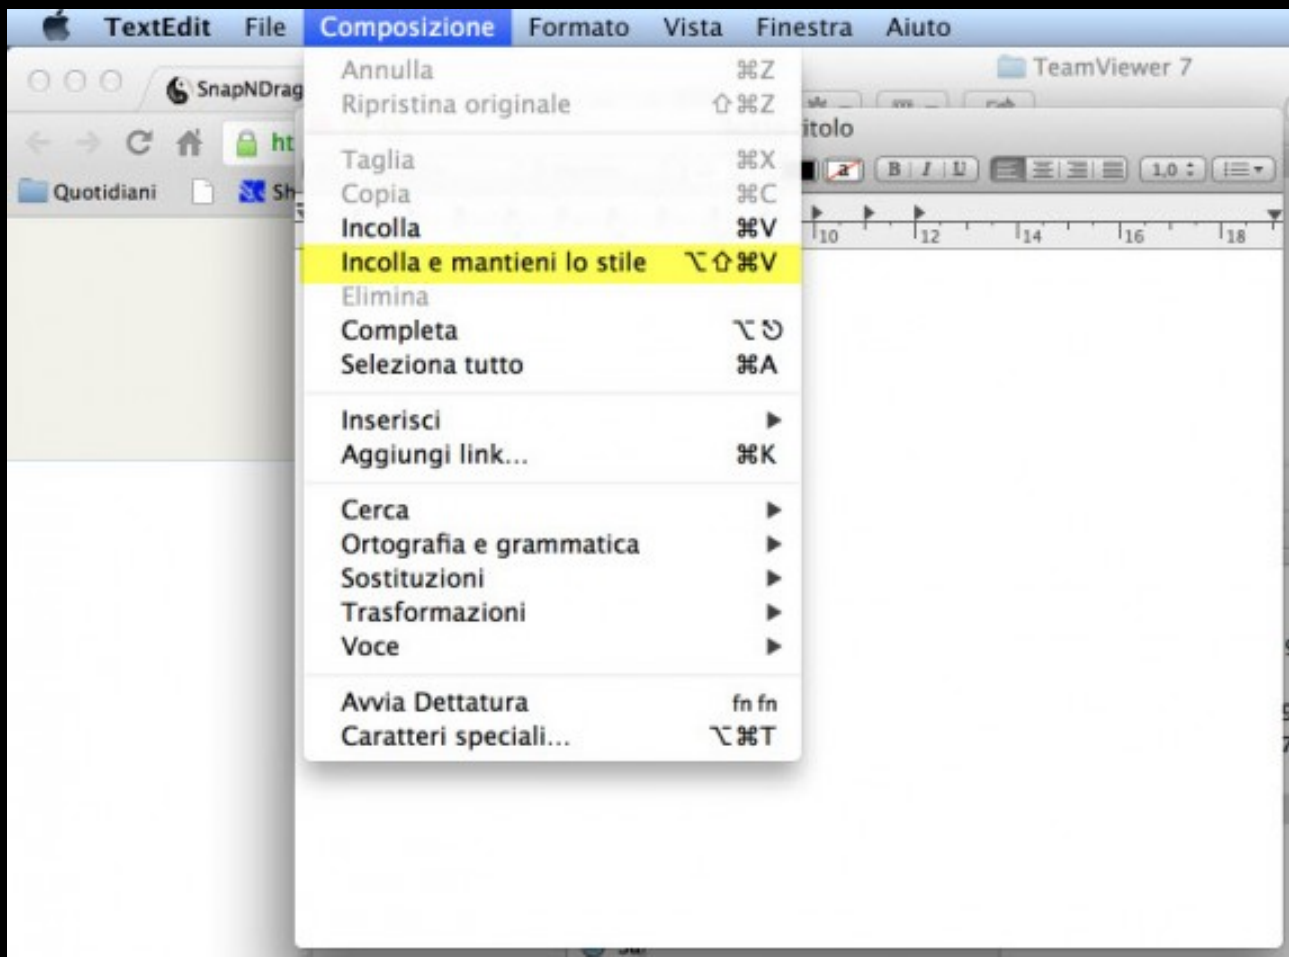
TextEdit File Composizione Formato Vista Finestra Aiuto

SnapNDrag

ht

Quotidiani Sh

TeamViewer 7

itolo

B I U 1,0

10 12 14 16 18

Annulla ⌘Z
Ripristina originale ⇧⌘Z

Taglia ⌘X
Copia ⌘C
Incolla ⌘V
Incolla e mantieni lo stile ⌥⇧⌘V
Elimina
Completa ⌥⎋
Seleziona tutto ⌘A

Inserisci ▶
Aggiungi link... ⌘K

Cerca ▶
Ortografia e grammatica ▶
Sostituzioni ▶
Trasformazioni ▶
Voce ▶

Avvia Dettatura fn fn
Caratteri speciali... ⌥⌘T